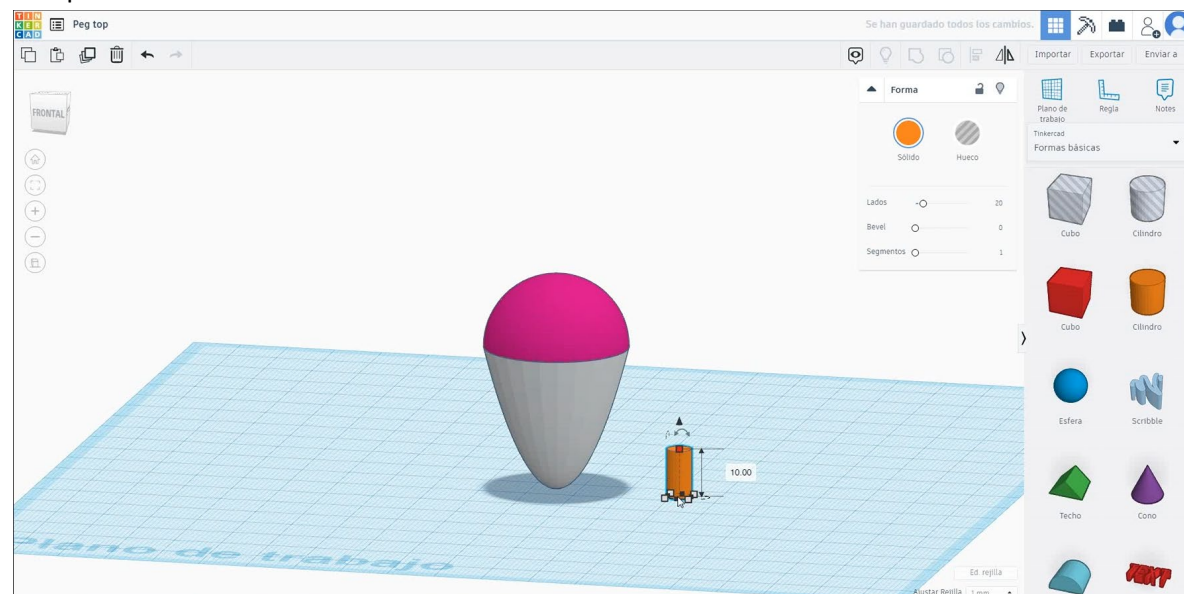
TIN KER CAD

Peg top

Se han guardado todos los cambios.

Importar Exportar Enviar a

FRONTAL

Forma

Sólido Hueco

Lados 20
Bevel 0
Segmentos 1

Plano de trabajo Regla Notes

Tinkercad
Formas básicas

Cubo Cilindro
Cubo Cilindro
Esfera Scribble
Techo Cono

10.00

Plano de trabajo

Ed. rejilla
Ajustar Rejilla 1 mm